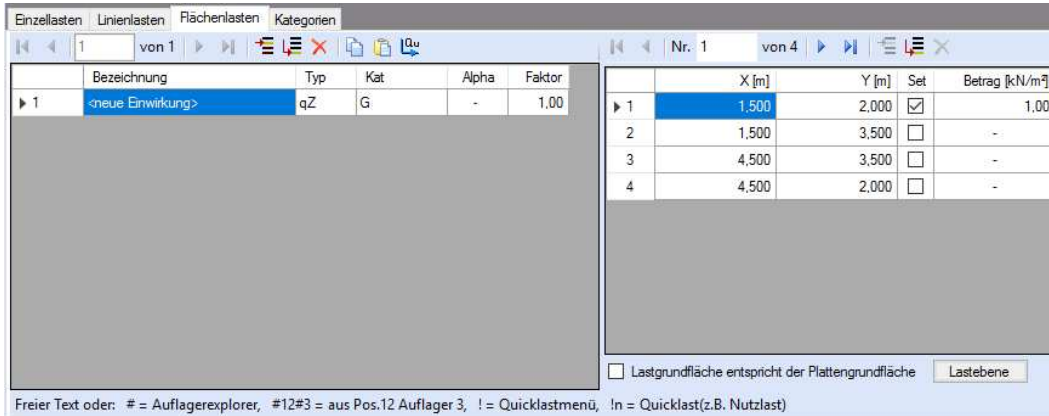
Einzellasten | Linienlasten | Flächenlasten | Kategorien

1 von 1

| | Bezeichnung | Typ | Kat | Alpha | Faktor |
|---|---|---|---|---|---|
| 1 | <neue Einwirkung> | qZ | G | - | 1,00 |

Nr. 1 von 4

| | X [m] | Y [m] | Set | Betrag [kN/m² |
|---|---|---|---|---|
| 1 | 1,500 | 2,000 | ☑ | 1,00 |
| 2 | 1,500 | 3,500 | ☐ | - |
| 3 | 4,500 | 3,500 | ☐ | - |
| 4 | 4,500 | 2,000 | ☐ | - |

☐ Lastgrundfläche entspricht der Plattengrundfläche

Lastebene

Freier Text oder: # = Auflagerexplorer, #12#3 = aus Pos.12 Auflager 3, ! = Quicklastmenü, !n = Quicklast(z.B. Nutzlast)